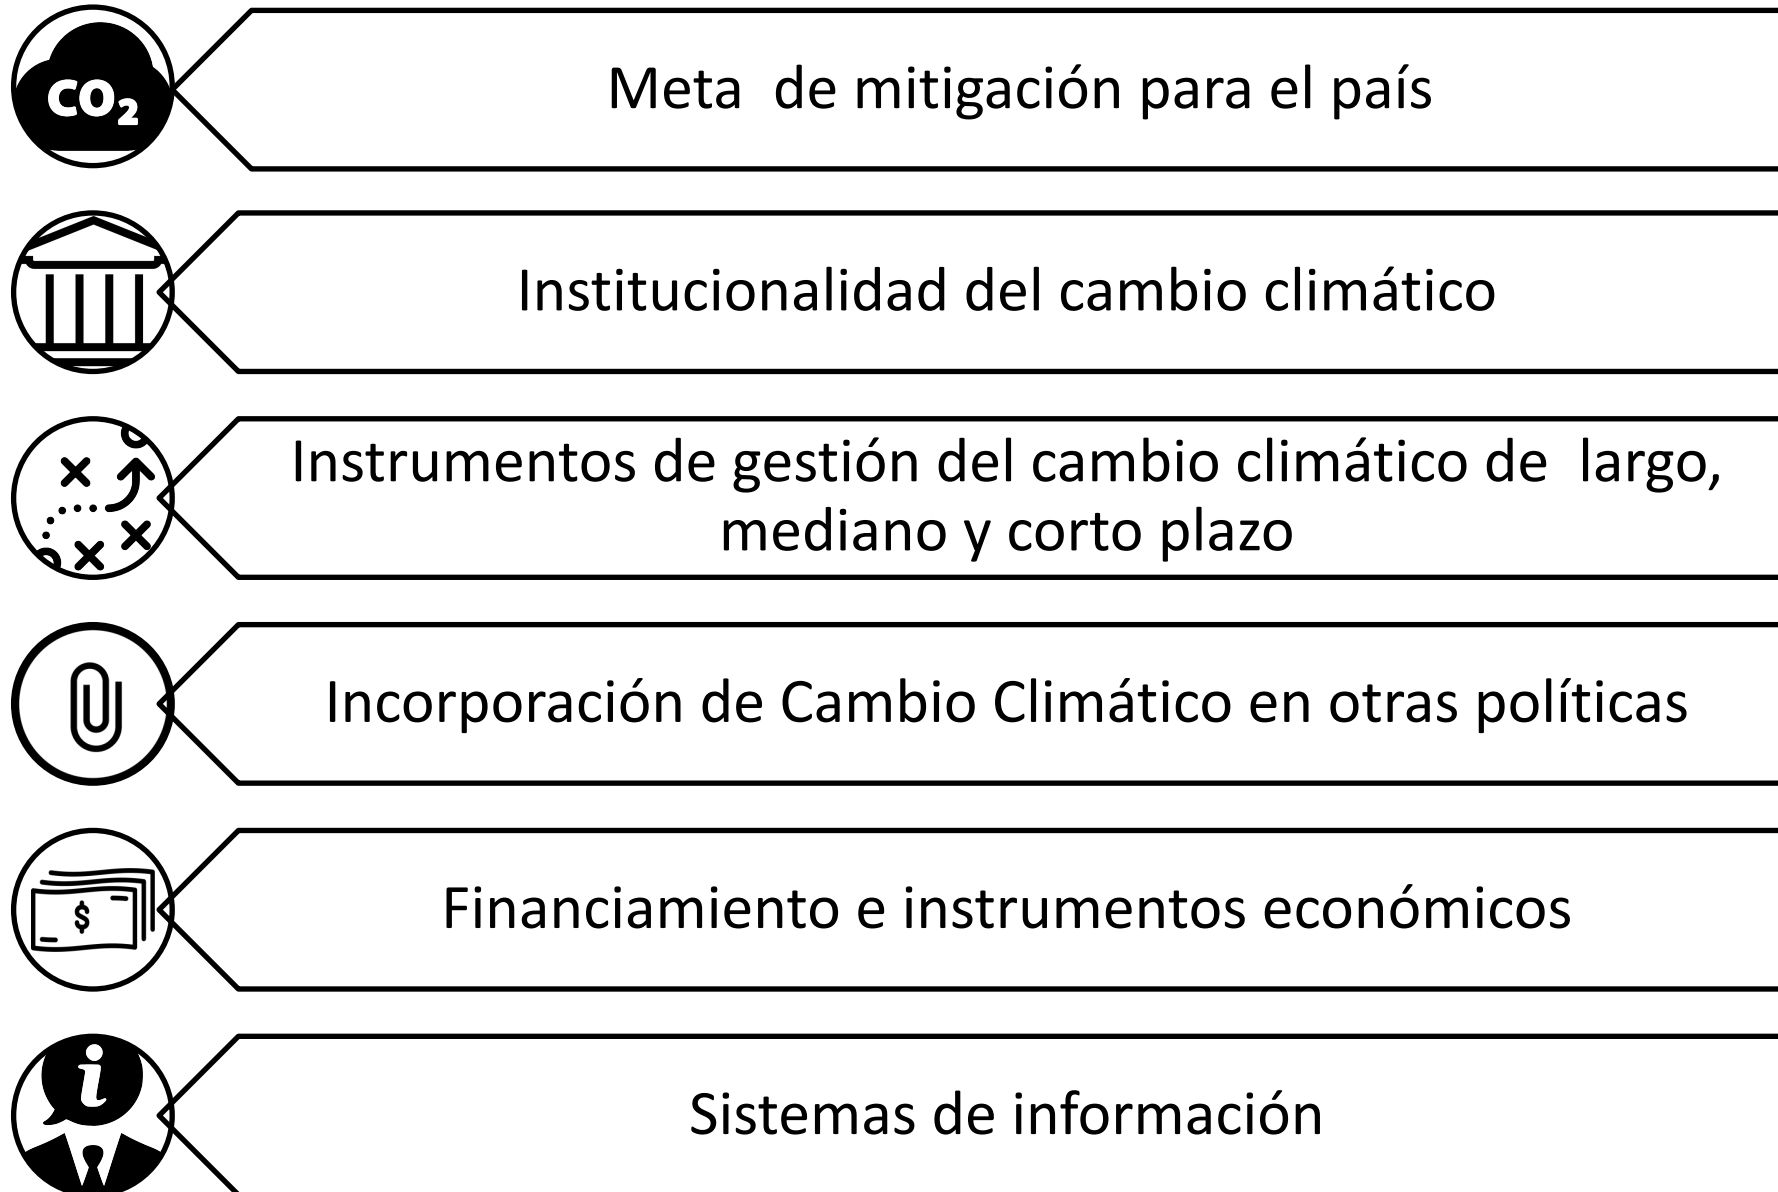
$CO_2$

Meta  de mitigación para el país

Institucionalidad del cambio climático

Instrumentos de gestión del cambio climático de  largo, mediano y corto plazo

Incorporación de Cambio Climático en otras políticas

$

Financiamiento e instrumentos económicos

i

Sistemas de información